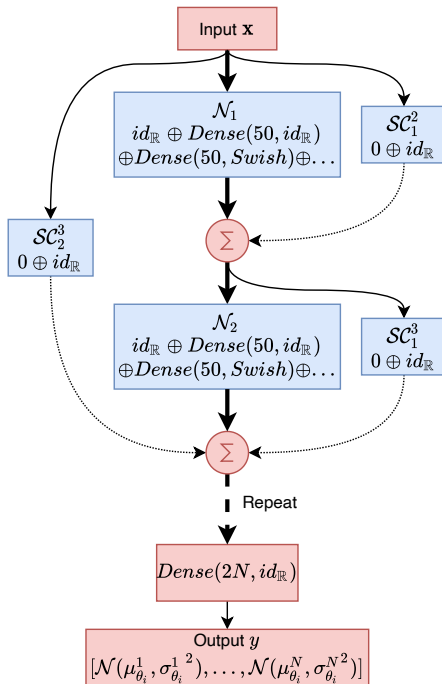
Input $\mathbf{x}$

$\mathcal{N}_1$
$id_{\mathbb{R}} \oplus Dense(50, id_{\mathbb{R}})$
$\oplus Dense(50, Swish) \oplus \ldots$

$\mathcal{SC}_1^2$
$0 \oplus id_{\mathbb{R}}$

$\mathcal{SC}_2^3$
$0 \oplus id_{\mathbb{R}}$

$\Sigma$

$\mathcal{N}_2$
$id_{\mathbb{R}} \oplus Dense(50, id_{\mathbb{R}})$
$\oplus Dense(50, Swish) \oplus \ldots$

$\mathcal{SC}_1^3$
$0 \oplus id_{\mathbb{R}}$

$\Sigma$

Repeat

$Dense(2N, id_{\mathbb{R}})$

Output $y$
$[\mathcal{N}(\mu_{\theta_i}^1, {\sigma_{\theta_i}^1}^2), \ldots, \mathcal{N}(\mu_{\theta_i}^N, {\sigma_{\theta_i}^N}^2)]$